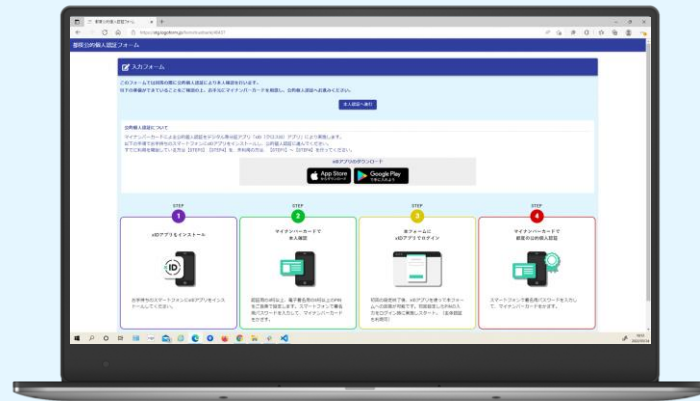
都庁公的個人認証フォーム

入力フォーム

このフォームでは利用の際に公的個人認証による本人確認を行います。
以下の準備ができていることをご確認の上、お手元にマイナンバーカードを用意して、公的個人認証へお進みください。

本人確認へ進む

公的個人認証について

xIDアプリのダウンロード

App Store

Google Play

STEP 1
xIDアプリをインストール

STEP 2
マイナンバーカードで本人確認

STEP 3
本フォームにxIDアプリでログイン

STEP 4
マイナンバーカードで都庁の公的個人認証